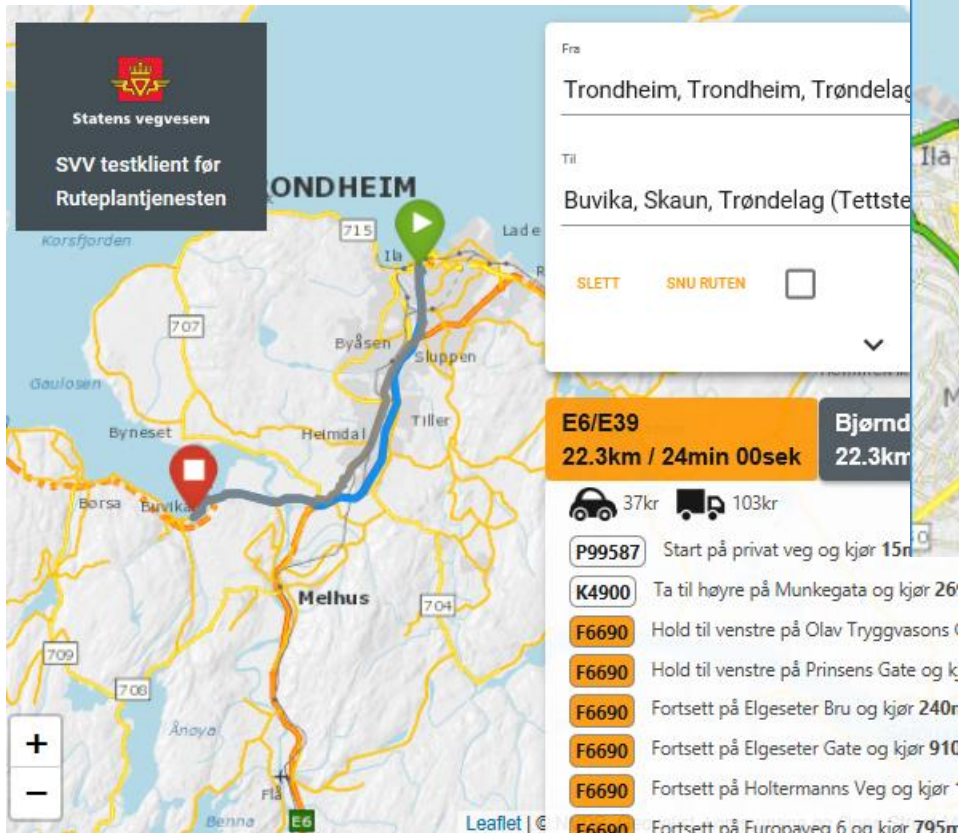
Statens vegvesen

SVV testklient før Ruteplantjenesten

RONDHEIM

Korsfjorden

715

Ila

Lade

707

Byåsen

Sluppen

Gaulosen

Tiller

Byneset

Heimdal

Borsa

Buvika

Melhus

704

709

708

Ånøya

Flå

Benna

E6

+

−

Leaflet | ©

Fra

Trondheim, Trondheim, Trøndelag

Til

Buvika, Skaun, Trøndelag (Tettste

SLETT

SNU RUTEN

E6/E39
22.3km / 24min 00sek

Bjørnd
22.3km

37kr 103kr

P99587 Start på privat veg og kjør 15m

K4900 Ta til høyre på Munkegata og kjør 26

F6690 Hold til venstre på Olav Tryggvasons

F6690 Hold til venstre på Prinsens Gate og kj

F6690 Fortsett på Elgeseter Bru og kjør 240m

F6690 Fortsett på Elgeseter Gate og kjør 910

F6690 Fortsett på Holtermanns Veg og kjør

F6690 Fortsett på Europaveg 6 og kjør 795m

Ila